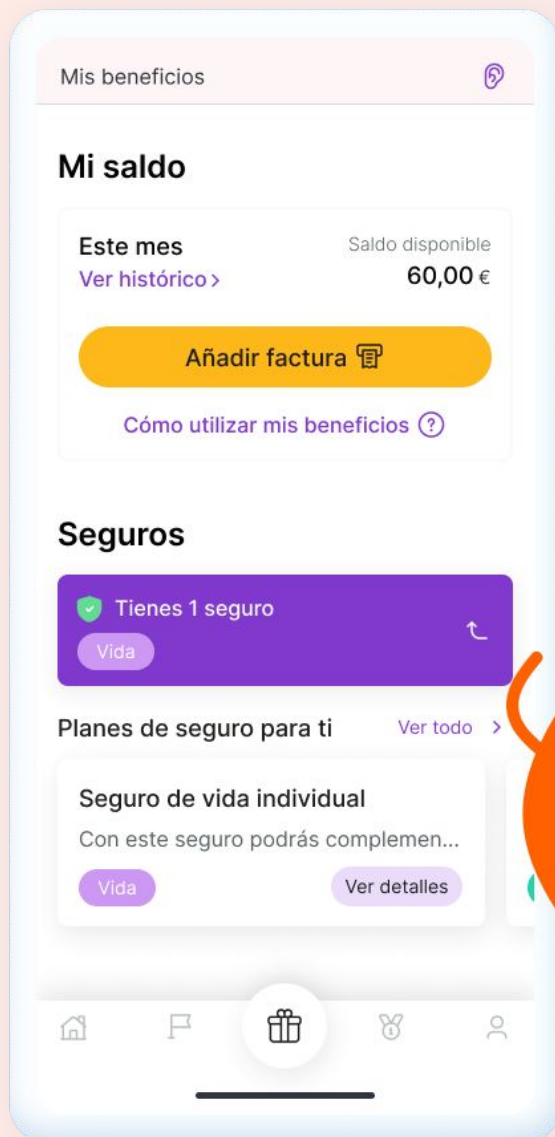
Mis beneficios

Mi saldo

Este mes
Ver histórico >

Saldo disponible
60,00 €

Añadir factura

Cómo utilizar mis beneficios ?

Seguros

Tienes 1 seguro
Vida

Planes de seguro para ti
Ver todo >

Seguro de vida individual
Con este seguro podrás complemen...
Vida
Ver detalles